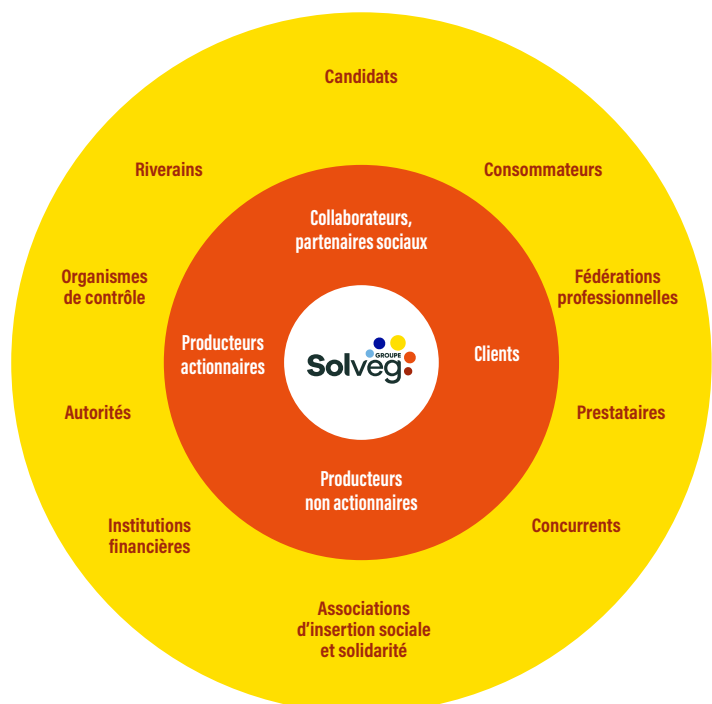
Candidats

Riverains

Consommateurs

Organismes de contrôle

Fédérations professionnelles

Autorités

Prestataires

Institutions financières

Concurrents

Associations d'insertion sociale et solidarité

Collaborateurs, partenaires sociaux

Producteurs actionnaires

Clients

Producteurs non actionnaires

GROUPE Solveg